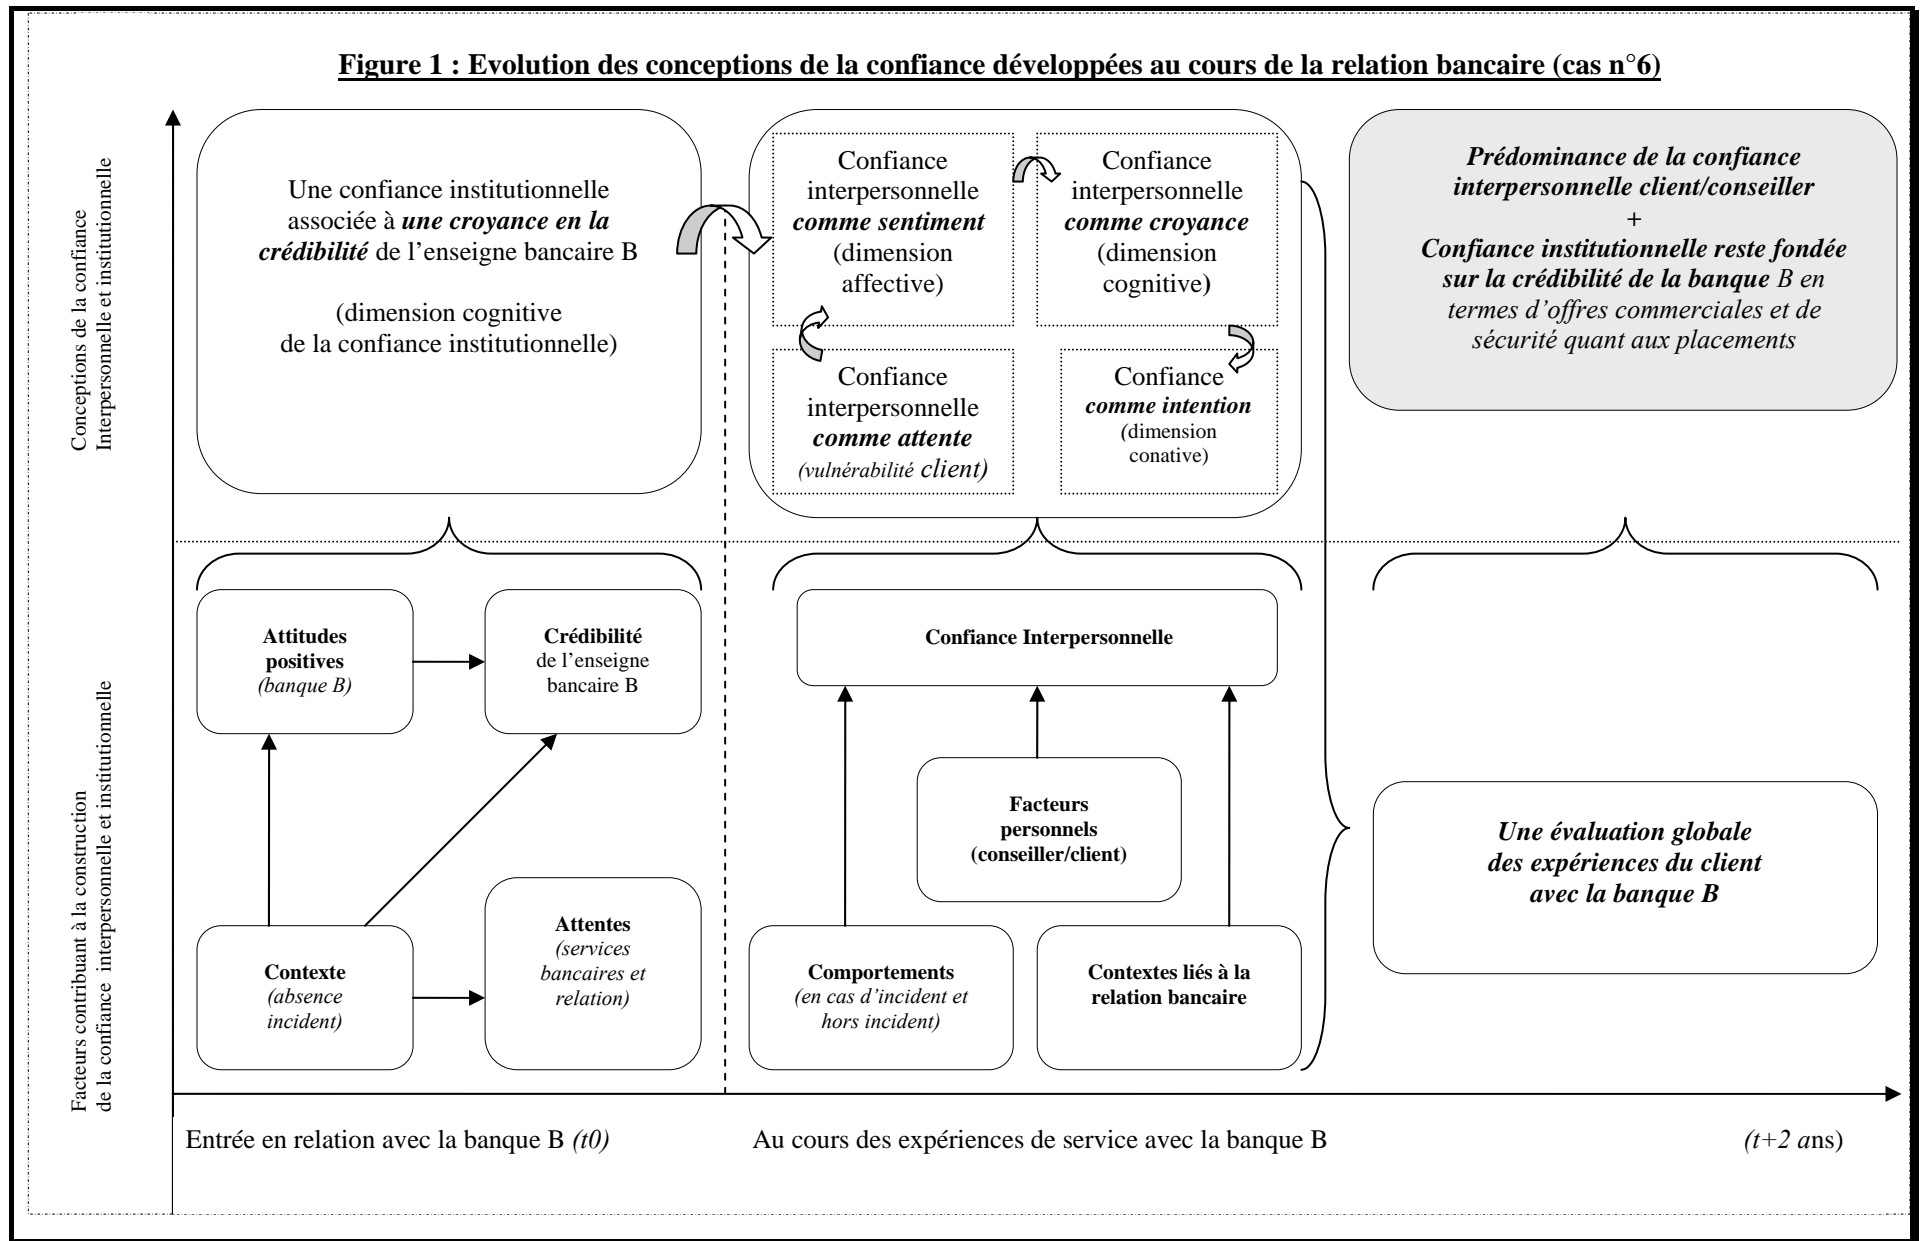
Figure 1 : Evolution des conceptions de la confiance développées au cours de la relation bancaire (cas n°6)

Conceptions de la confiance Interpersonnelle et institutionnelle

Une confiance institutionnelle associée à une croyance en la crédibilité de l'enseigne bancaire B

(dimension cognitive de la confiance institutionnelle)

Confiance interpersonnelle comme sentiment (dimension affective)

Confiance interpersonnelle comme croyance (dimension cognitive)

Confiance interpersonnelle comme attente (vulnérabilité client)

Confiance comme intention (dimension conative)

Prédominance de la confiance interpersonnelle client/conseiller
+
Confiance institutionnelle reste fondée sur la crédibilité de la banque B en termes d'offres commerciales et de sécurité quant aux placements

Facteurs contribuant à la construction de la confiance interpersonnelle et institutionnelle

Attitudes positives (banque B)

Crédibilité de l'enseigne bancaire B

Contexte (absence incident)

Attentes (services bancaires et relation)

Confiance Interpersonnelle

Facteurs personnels (conseiller/client)

Comportements (en cas d'incident et hors incident)

Contextes liés à la relation bancaire

Une évaluation globale des expériences du client avec la banque B

Entrée en relation avec la banque B (t0)

Au cours des expériences de service avec la banque B

(t+2 ans)